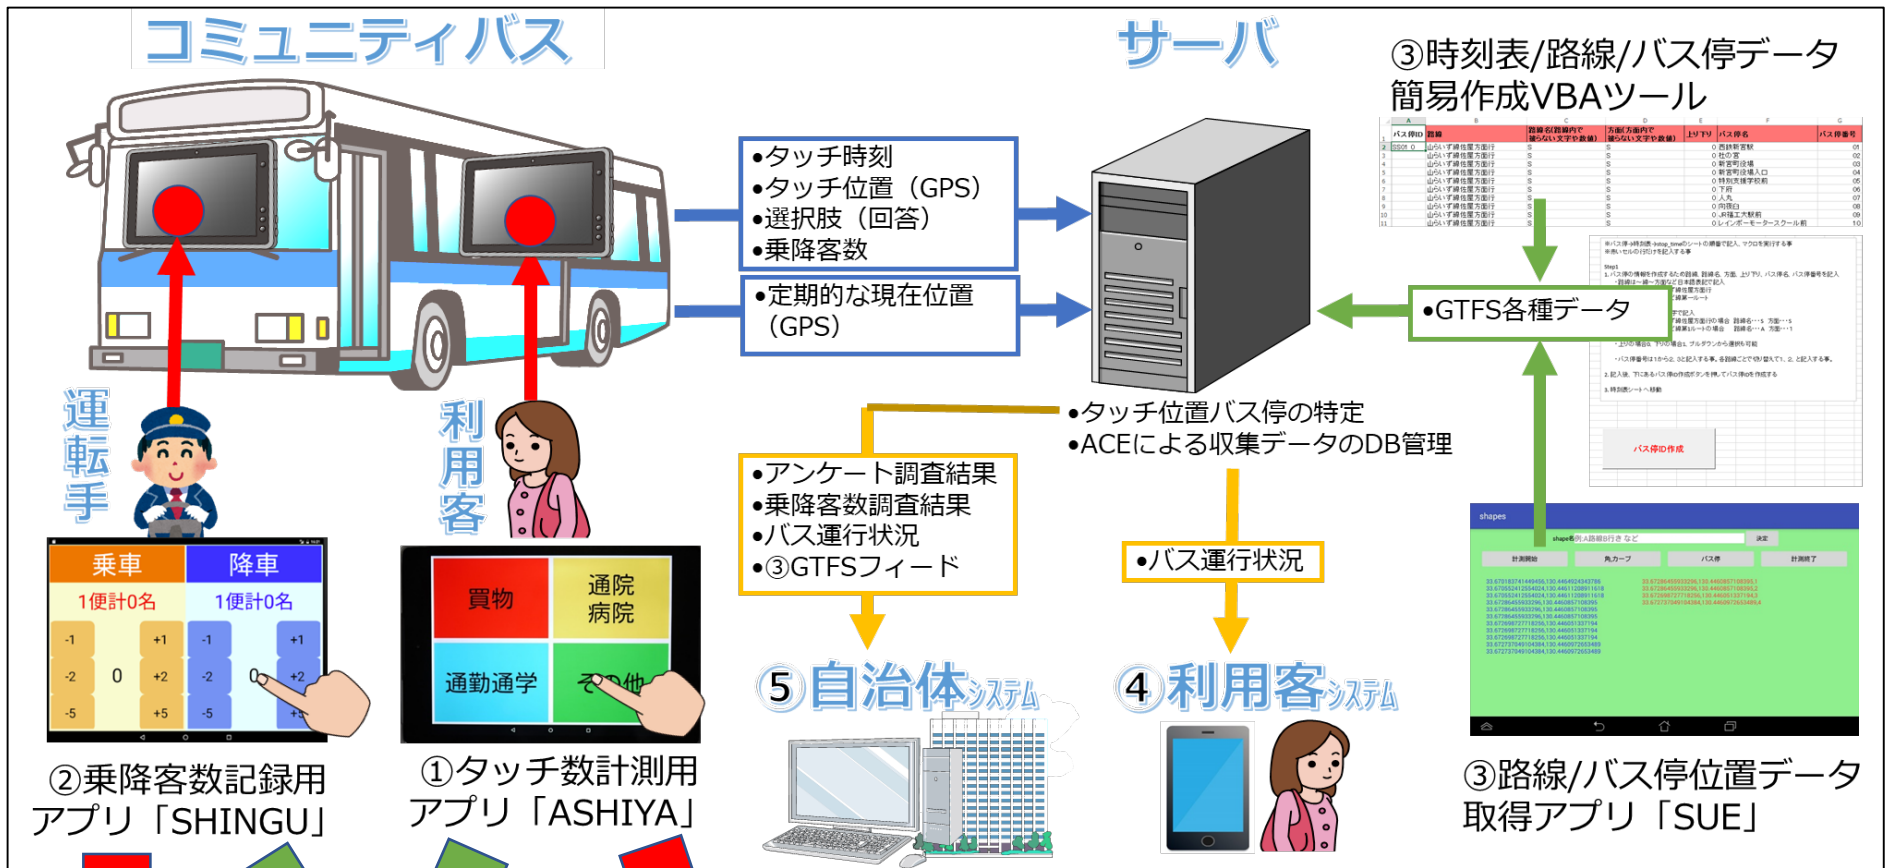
コミュニティバス

サーバ

③時刻表/路線/バス停データ簡易作成VBAツール

•タッチ時刻
•タッチ位置（GPS）
•選択肢（回答）
•乗降客数

•定期的な現在位置（GPS）

•GTFS各種データ

•タッチ位置バス停の特定
•ACEによる収集データのDB管理

運転手

利用客

•アンケート調査結果
•乗降客数調査結果
•バス運行状況
•③GTFSフィード

•バス運行状況

| 乗車 | 降車 |
|---|---|
| 1便計0名 | 1便計0名 |

-1 +1 -1 +1
-2 0 +2 -2 0 +2
-5 +5 -5 +5

買物
通院病院
通勤通学
その他

⑤自治体システム

④利用客システム

shapes
計測開始
角カーブ
バス停
計測終了

バス停ID作成

②乗降客数記録用アプリ「SHINGU」

①タッチ数計測用アプリ「ASHIYA」

③路線/バス停位置データ取得アプリ「SUE」